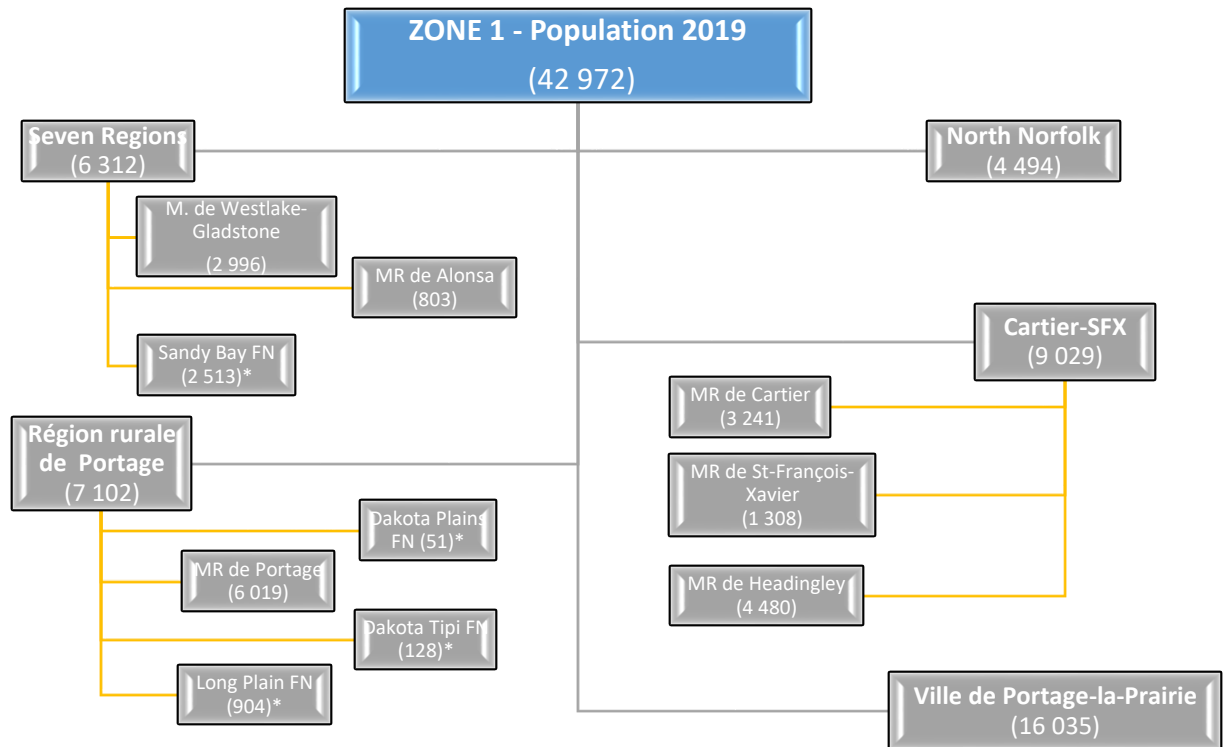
ZONE 1 - Population 2019
(42 972)

Seven Regions
(6 312)

M. de Westlake-Gladstone
(2 996)

MR de Alonsa
(803)

Sandy Bay FN
(2 513)*

North Norfolk
(4 494)

Cartier-SFX
(9 029)

MR de Cartier
(3 241)

MR de St-François-Xavier
(1 308)

MR de Headingley
(4 480)

Région rurale de Portage
(7 102)

Dakota Plains FN (51)*

MR de Portage
(6 019)

Dakota Tipi FN
(128)*

Long Plain FN
(904)*

Ville de Portage-la-Prairie
(16 035)